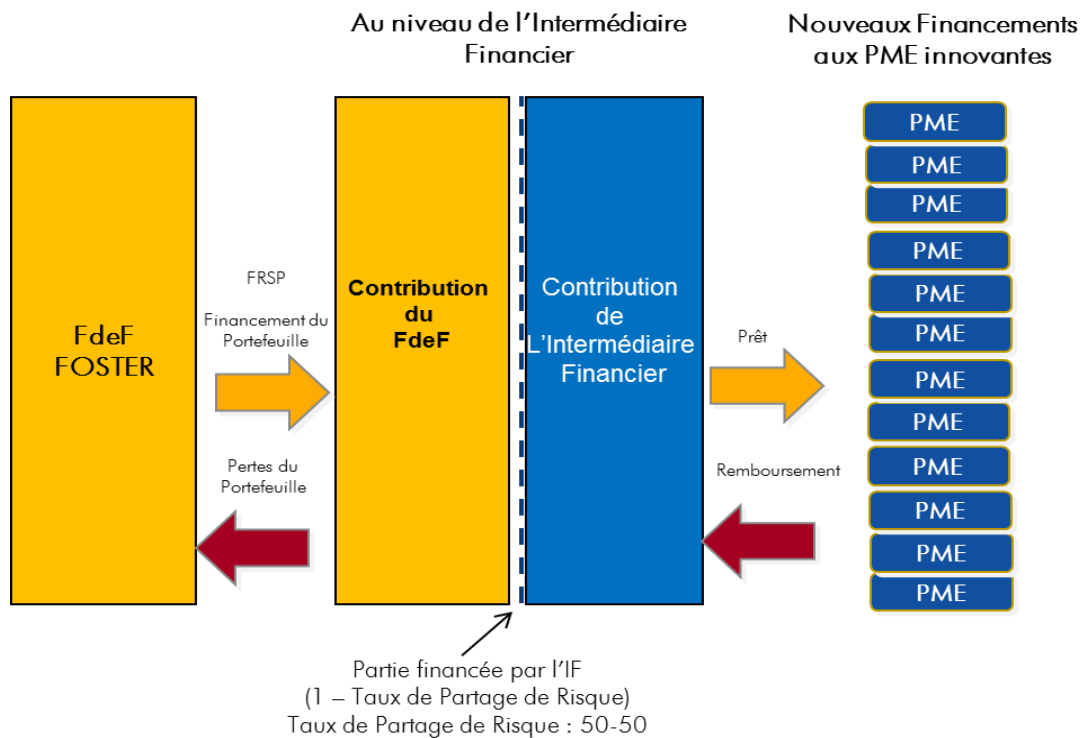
Au niveau de l'Intermédiaire Financier

Nouveaux Financements aux PME innovantes

FdeF FOSTER

FRSP

Financement du Portefeuille

Pertes du Portefeuille

Contribution du FdeF

Contribution de L'Intermédiaire Financier

Prêt

Remboursement

PME
PME
PME
PME
PME
PME
PME
PME
PME
PME
PME
PME

Partie financée par l'IF
(1 – Taux de Partage de Risque)
Taux de Partage de Risque : 50-50